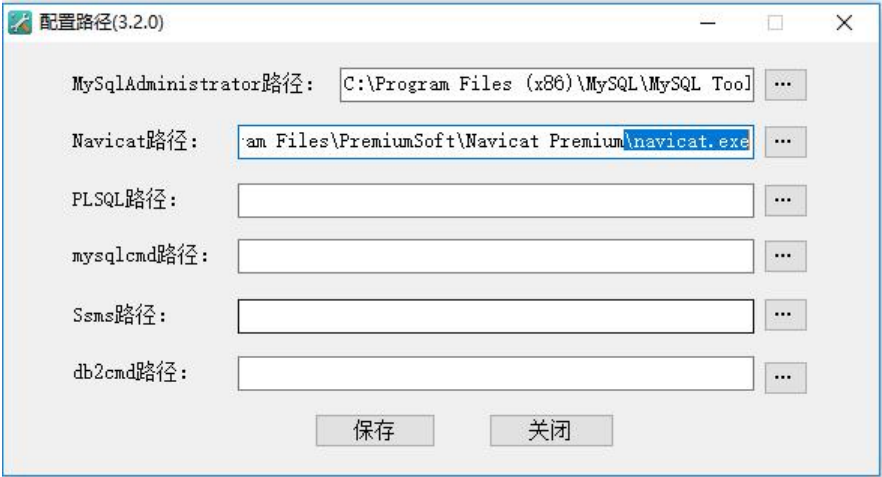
配置路径(3.2.0)

MySqlAdministrator路径： C:\Program Files (x86)\MySQL\MySQL Tool ...

Navicat路径： am Files\PremiumSoft\Navicat Premium\navicat.exe ...

PLSQL路径： ...

mysqlcmd路径： ...

Ssms路径： ...

db2cmd路径： ...

保存 关闭